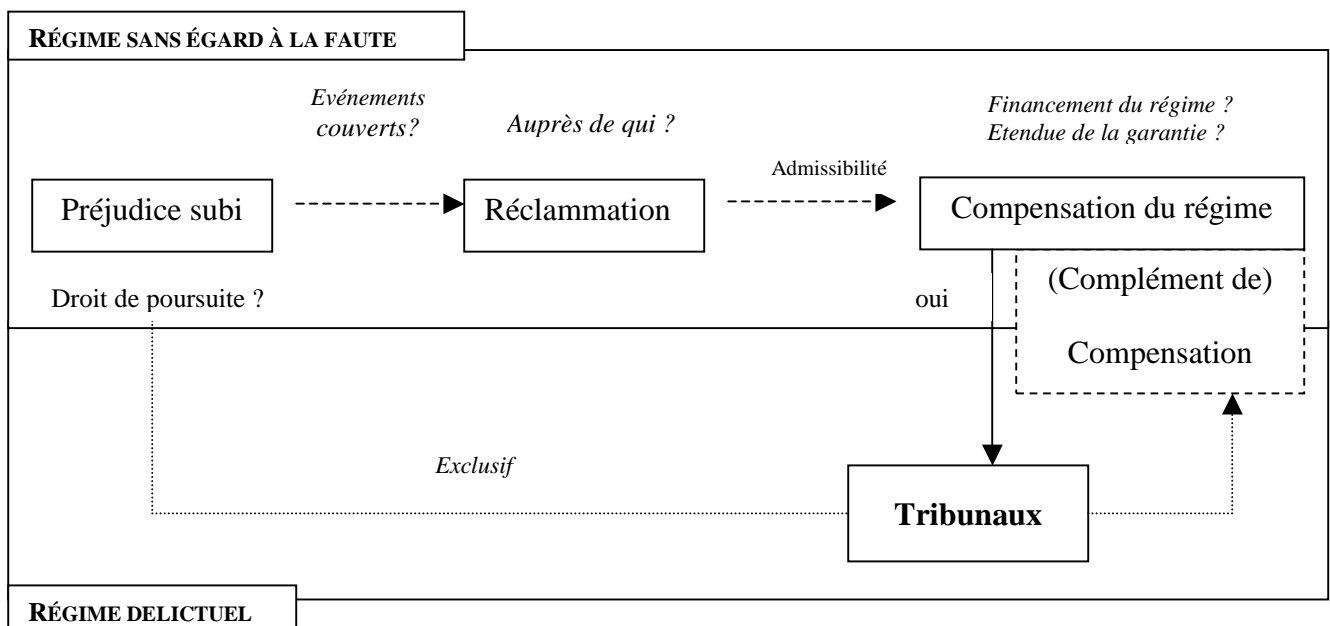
RÉGIME SANS ÉGARD À LA FAUTE

Evénements couverts?

Auprès de qui ?

Financement du régime ?
Etendue de la garantie ?

Admissibilité

Préjudice subi

Réclammation

Compensation du régime

(Complément de)

Compensation

Droit de poursuite ?

oui

Exclusif

Tribunaux

RÉGIME DELICTUEL